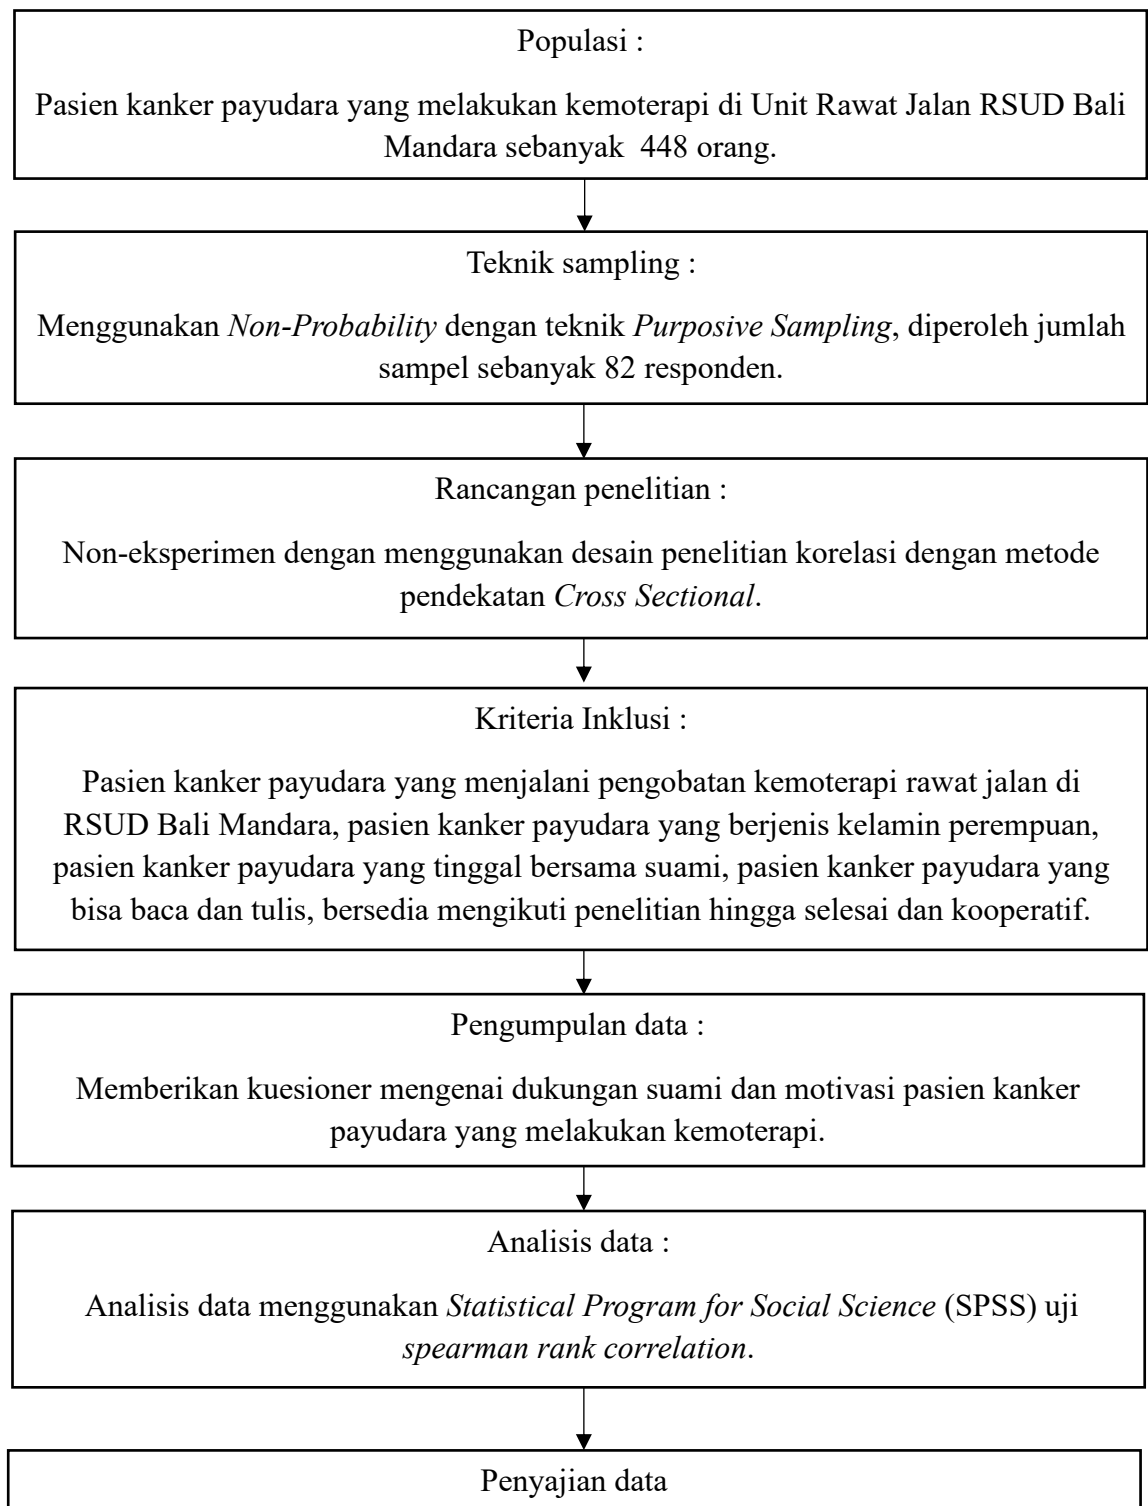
Populasi :

Pasien kanker payudara yang melakukan kemoterapi di Unit Rawat Jalan RSUD Bali Mandara sebanyak 448 orang.

Teknik sampling :

Menggunakan *Non-Probability* dengan teknik *Purposive Sampling*, diperoleh jumlah sampel sebanyak 82 responden.

Rancangan penelitian :

Non-eksperimen dengan menggunakan desain penelitian korelasi dengan metode pendekatan *Cross Sectional*.

Kriteria Inklusi :

Pasien kanker payudara yang menjalani pengobatan kemoterapi rawat jalan di RSUD Bali Mandara, pasien kanker payudara yang berjenis kelamin perempuan, pasien kanker payudara yang tinggal bersama suami, pasien kanker payudara yang bisa baca dan tulis, bersedia mengikuti penelitian hingga selesai dan kooperatif.

Pengumpulan data :

Memberikan kuesioner mengenai dukungan suami dan motivasi pasien kanker payudara yang melakukan kemoterapi.

Analisis data :

Analisis data menggunakan *Statistical Program for Social Science* (SPSS) uji *spearman rank correlation*.

Penyajian data